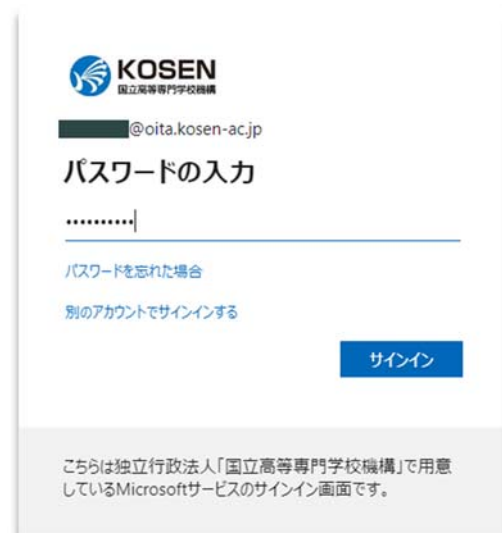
KOSEN
国立高等専門学校機構

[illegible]@oita.kosen-ac.jp

パスワードの入力

••••••••••

パスワードを忘れた場合

別のアカウントでサインインする

サインイン

こちらは独立行政法人「国立高等専門学校機構」で用意しているMicrosoftサービスのサインイン画面です。